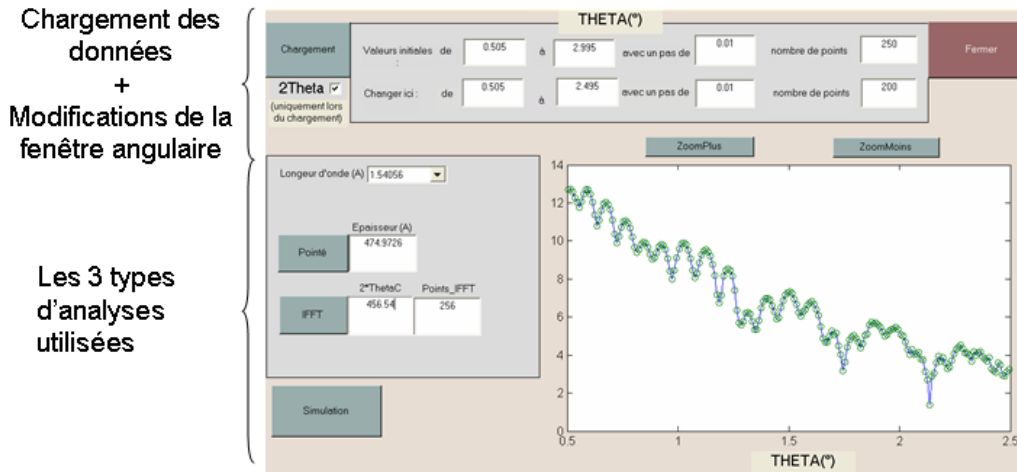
Chargement des données
+
Modifications de la fenêtre angulaire

Les 3 types d'analyses utilisées

THETA(°)

Chargement

2Theta ☑
(uniquement lors du chargement)

Valeurs initiales : de 0.505 à 2.995 avec un pas de 0.01 nombre de points 250

Changer ici : de 0.505 à 2.495 avec un pas de 0.01 nombre de points 200

Fermer

ZoomPlus

ZoomMoins

Longeur d'onde (A) 1.54056

Epaisseur (A)
474.9726

Pointé

2*ThetaC
456.54

Points_IFFT
256

IFFT

Simulation

14
12
10
8
6
4
2
0
0.5
1
1.5
2
2.5
THETA(°)